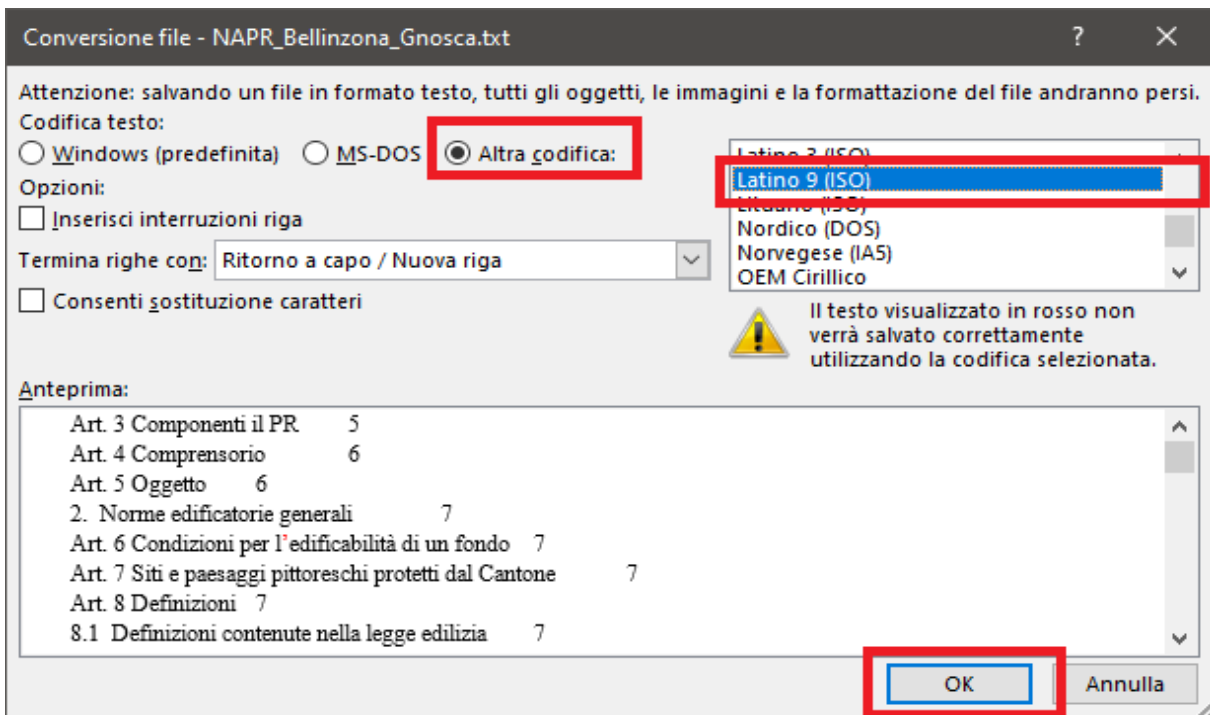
Conversione file - NAPR_Bellinzona_Gnosca.txt

?

Attenzione: salvando un file in formato testo, tutti gli oggetti, le immagini e la formattazione del file andranno persi.

Codifica testo:

Windows (predefinita)

MS-DOS

Altra codifica:

Latino 3 (ISO)
Latino 9 (ISO)
Lituano (ISO)
Nordico (DOS)
Norvegese (IA5)
OEM Cirillico

Opzioni:

Inserisci interruzioni riga

Termina righe con: Ritorno a capo / Nuova riga

Consenti sostituzione caratteri

Il testo visualizzato in rosso non verrà salvato correttamente utilizzando la codifica selezionata.

Anteprima:

Art. 3 Componenti il PR 5
Art. 4 Comprensorio 6
Art. 5 Oggetto 6
2. Norme edificatorie generali 7
Art. 6 Condizioni per l'edificabilità di un fondo 7
Art. 7 Siti e paesaggi pittoreschi protetti dal Cantone 7
Art. 8 Definizioni 7
8.1 Definizioni contenute nella legge edilizia 7

OK

Annulla